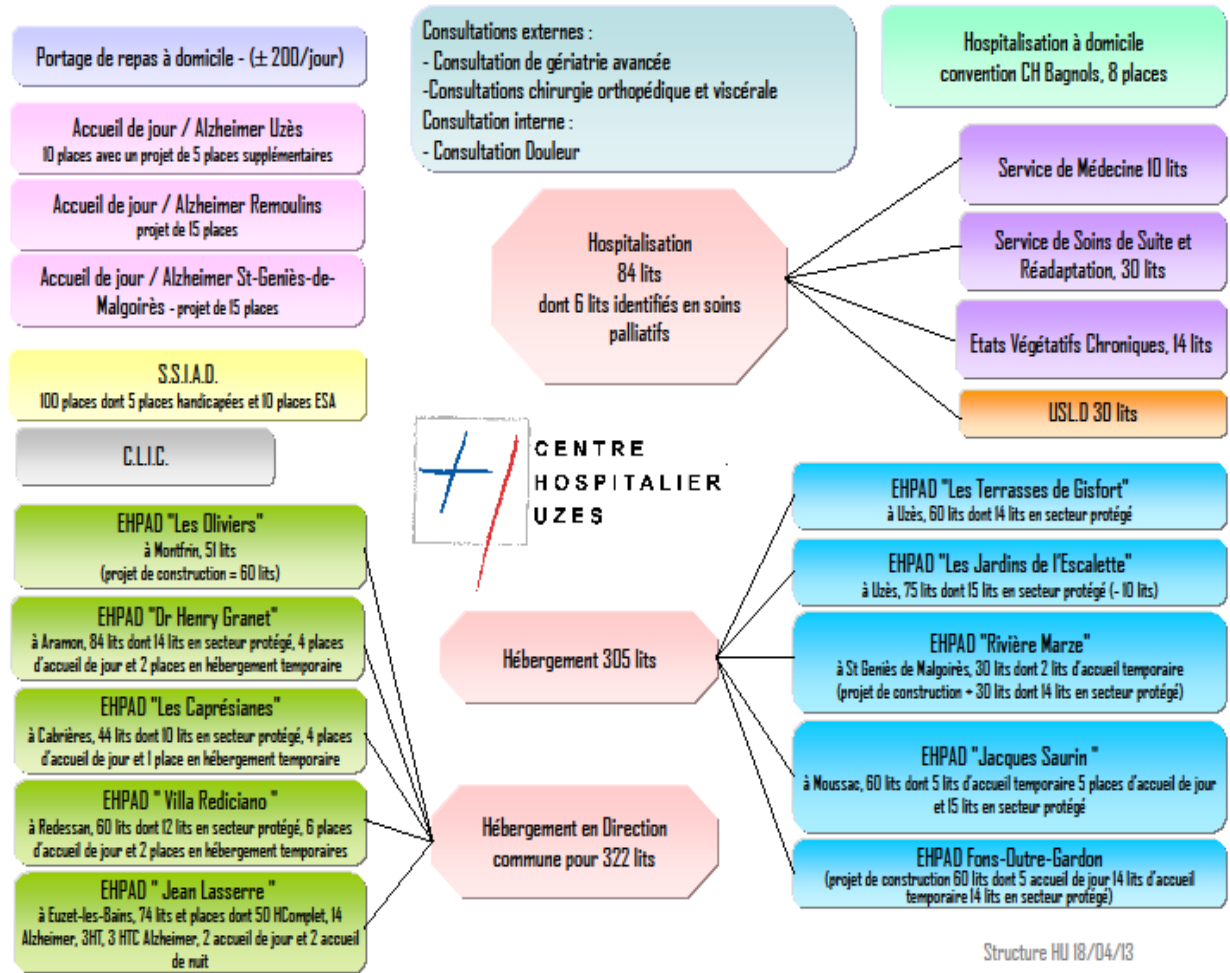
Portage de repas à domicile - (± 200/jour)

Accueil de jour / Alzheimer Uzès
10 places avec un projet de 5 places supplémentaires

Accueil de jour / Alzheimer Remoulins
projet de 15 places

Accueil de jour / Alzheimer St-Geniès-de-Malgoirès - projet de 15 places

S.S.I.A.D.
100 places dont 5 places handicapées et 10 places ESA

C.L.I.C.

EHPAD "Les Oliviers"
à Montfrin, 51 lits
(projet de construction = 60 lits)

EHPAD "Dr Henry Granet"
à Aramon, 84 lits dont 14 lits en secteur protégé, 4 places d'accueil de jour et 2 places en hébergement temporaire

EHPAD "Les Caprésianes"
à Cabrières, 44 lits dont 10 lits en secteur protégé, 4 places d'accueil de jour et 1 place en hébergement temporaire

EHPAD " Villa Rediciano "
à Redessan, 60 lits dont 12 lits en secteur protégé, 6 places d'accueil de jour et 2 places en hébergement temporaires

EHPAD " Jean Lasserre "
à Euzet-les-Bains, 74 lits et places dont 50 HComplet, 14 Alzheimer, 3HT, 3 HTC Alzheimer, 2 accueil de jour et 2 accueil de nuit

Consultations externes :
- Consultation de gériatrie avancée
-Consultations chirurgie orthopédique et viscérale
Consultation interne :
- Consultation Douleur

Hospitalisation
84 lits
dont 6 lits identifiés en soins palliatifs

CENTRE
HOSPITALIER
UZES

Hébergement 305 lits

Hébergement en Direction commune pour 322 lits

Hospitalisation à domicile
convention CH Bagnols, 8 places

Service de Médecine 10 lits

Service de Soins de Suite et Réadaptation, 30 lits

Etats Végétatifs Chroniques, 14 lits

USLD 30 lits

EHPAD "Les Terrasses de Gisfort"
à Uzès, 60 lits dont 14 lits en secteur protégé

EHPAD "Les Jardins de l'Escalette"
à Uzès, 75 lits dont 15 lits en secteur protégé (- 10 lits)

EHPAD "Rivière Marze"
à St Geniès de Malgoirès, 30 lits dont 2 lits d'accueil temporaire
(projet de construction + 30 lits dont 14 lits en secteur protégé)

EHPAD "Jacques Saurin "
à Moussac, 60 lits dont 5 lits d'accueil temporaire 5 places d'accueil de jour et 15 lits en secteur protégé

EHPAD Fons-Outre-Gardon
(projet de construction 60 lits dont 5 accueil de jour 14 lits d'accueil temporaire 14 lits en secteur protégé)

Structure HU 18/04/13